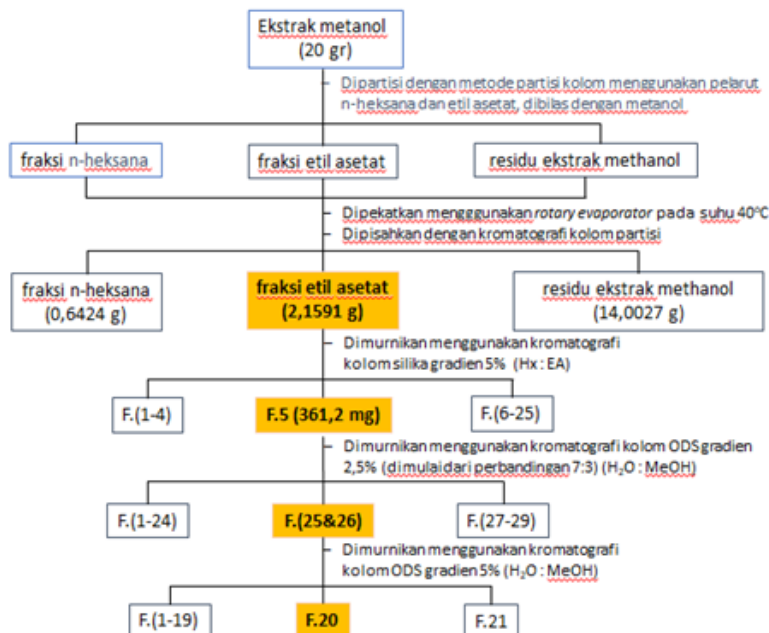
Ekstrak metanol
(20 gr)

Dipartisi dengan metode partisi kolom menggunakan pelarut n-heksana dan etil asetat, dibilas dengan metanol

fraksi n-heksana

fraksi etil asetat

residu ekstrak methanol

Dipekatkan mengggunakan *rotary evaporator* pada suhu 40°C
Dipisahkan dengan kromatografi kolom partisi

fraksi n-heksana
(0,6424 g)

fraksi etil asetat
(2,1591 g)

residu ekstrak methanol
(14,0027 g)

Dimurnikan menggunakan kromatografi kolom silika gradien 5% (Hx : EA)

F.(1-4)

F.5 (361,2 mg)

F.(6-25)

Dimurnikan menggunakan kromatografi kolom ODS gradien 2,5% (dimulai dari perbandingan 7:3) ($H_2O$ : MeOH)

F.(1-24)

F.(25&26)

F.(27-29)

Dimurnikan menggunakan kromatografi kolom ODS gradien 5% ($H_2O$ : MeOH)

F.(1-19)

F.20

F.21